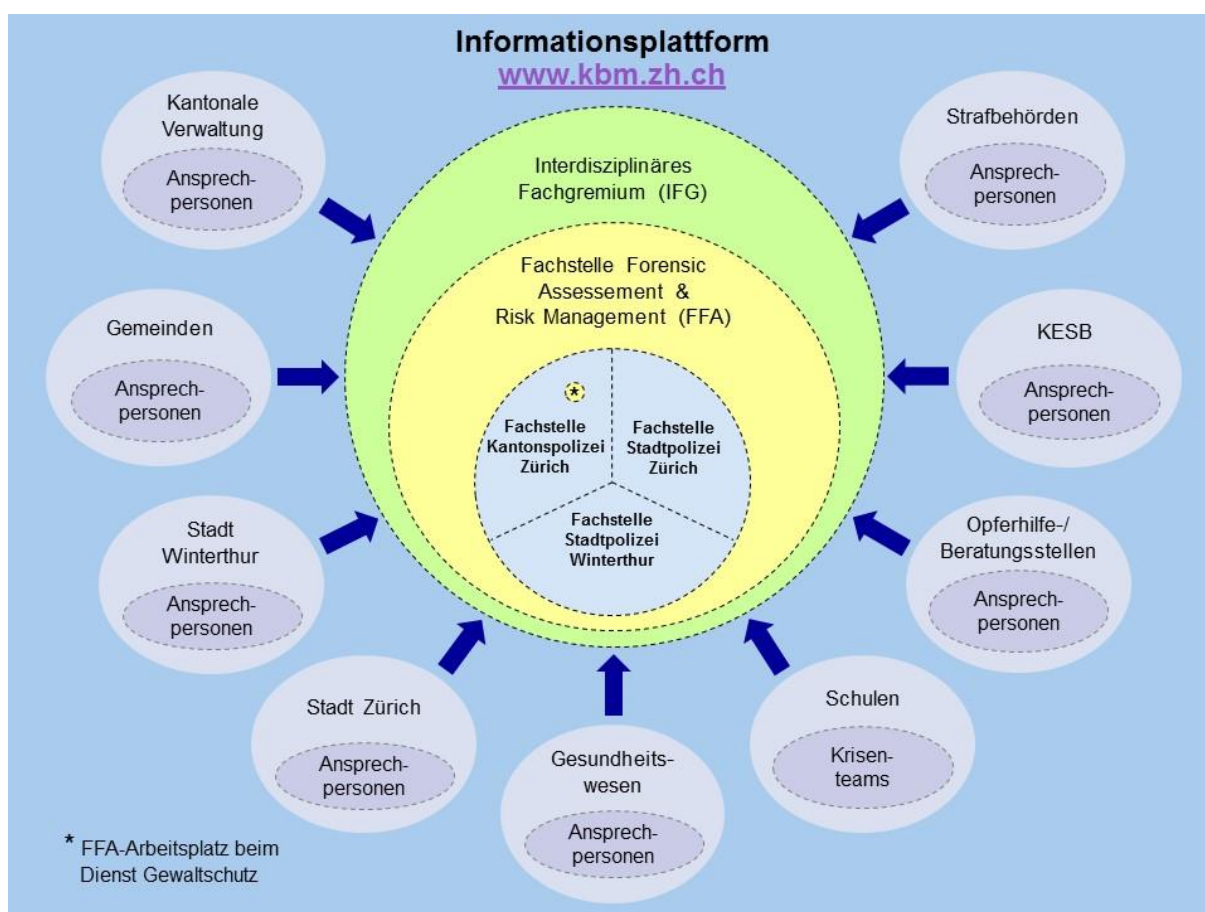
Informationsplattform
www.kbm.zh.ch

Kantonale Verwaltung
Ansprechpersonen

Strafbehörden
Ansprechpersonen

Interdisziplinäres Fachgremium (IFG)

Fachstelle Forensic Assessement & Risk Management (FFA)

Gemeinden
Ansprechpersonen

KESB
Ansprechpersonen

*

Fachstelle Kantonspolizei Zürich

Fachstelle Stadtpolizei Zürich

Fachstelle Stadtpolizei Winterthur

Stadt Winterthur
Ansprechpersonen

Opferhilfe-/ Beratungsstellen
Ansprechpersonen

Stadt Zürich
Ansprechpersonen

Gesundheitswesen
Ansprechpersonen

Schulen
Krisenteams

* FFA-Arbeitsplatz beim Dienst Gewaltschutz